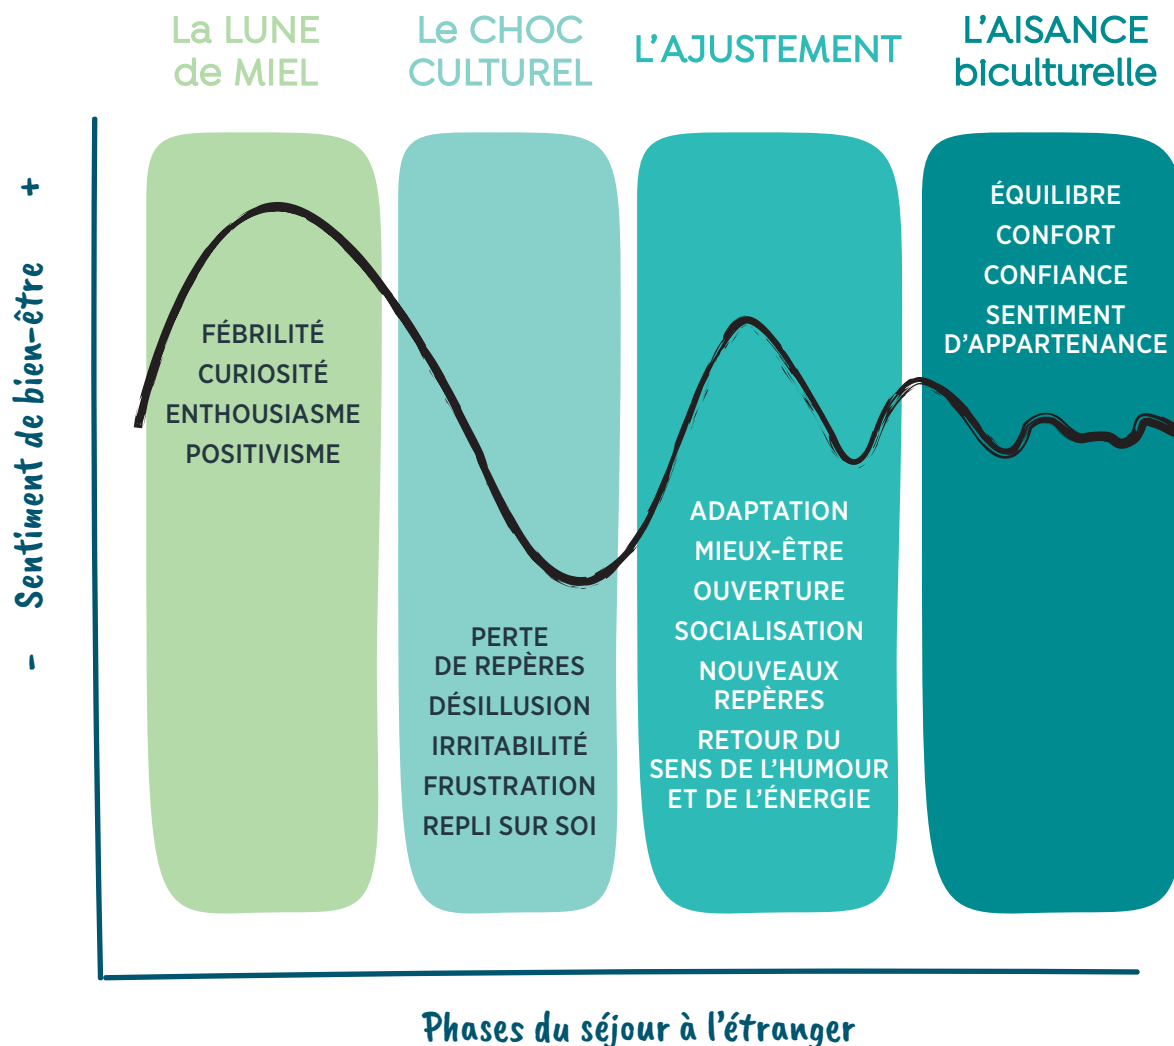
La LUNE de MIEL

Le CHOC CULTUREL

L'AJUSTEMENT

L'AISANCE biculturelle

+

Sentiment de bien-être

-

FÉBRILITÉ
CURIOSITÉ
ENTHOUSIASME
POSITIVISME

PERTE DE REPÈRES
DÉSILLUSION
IRRITABILITÉ
FRUSTRATION
REPLI SUR SOI

ADAPTATION
MIEUX-ÊTRE
OUVERTURE
SOCIALISATION
NOUVEAUX REPÈRES
RETOUR DU SENS DE L'HUMOUR ET DE L'ÉNERGIE

ÉQUILIBRE
CONFORT
CONFIANCE
SENTIMENT D'APPARTENANCE

Phases du séjour à l'étranger